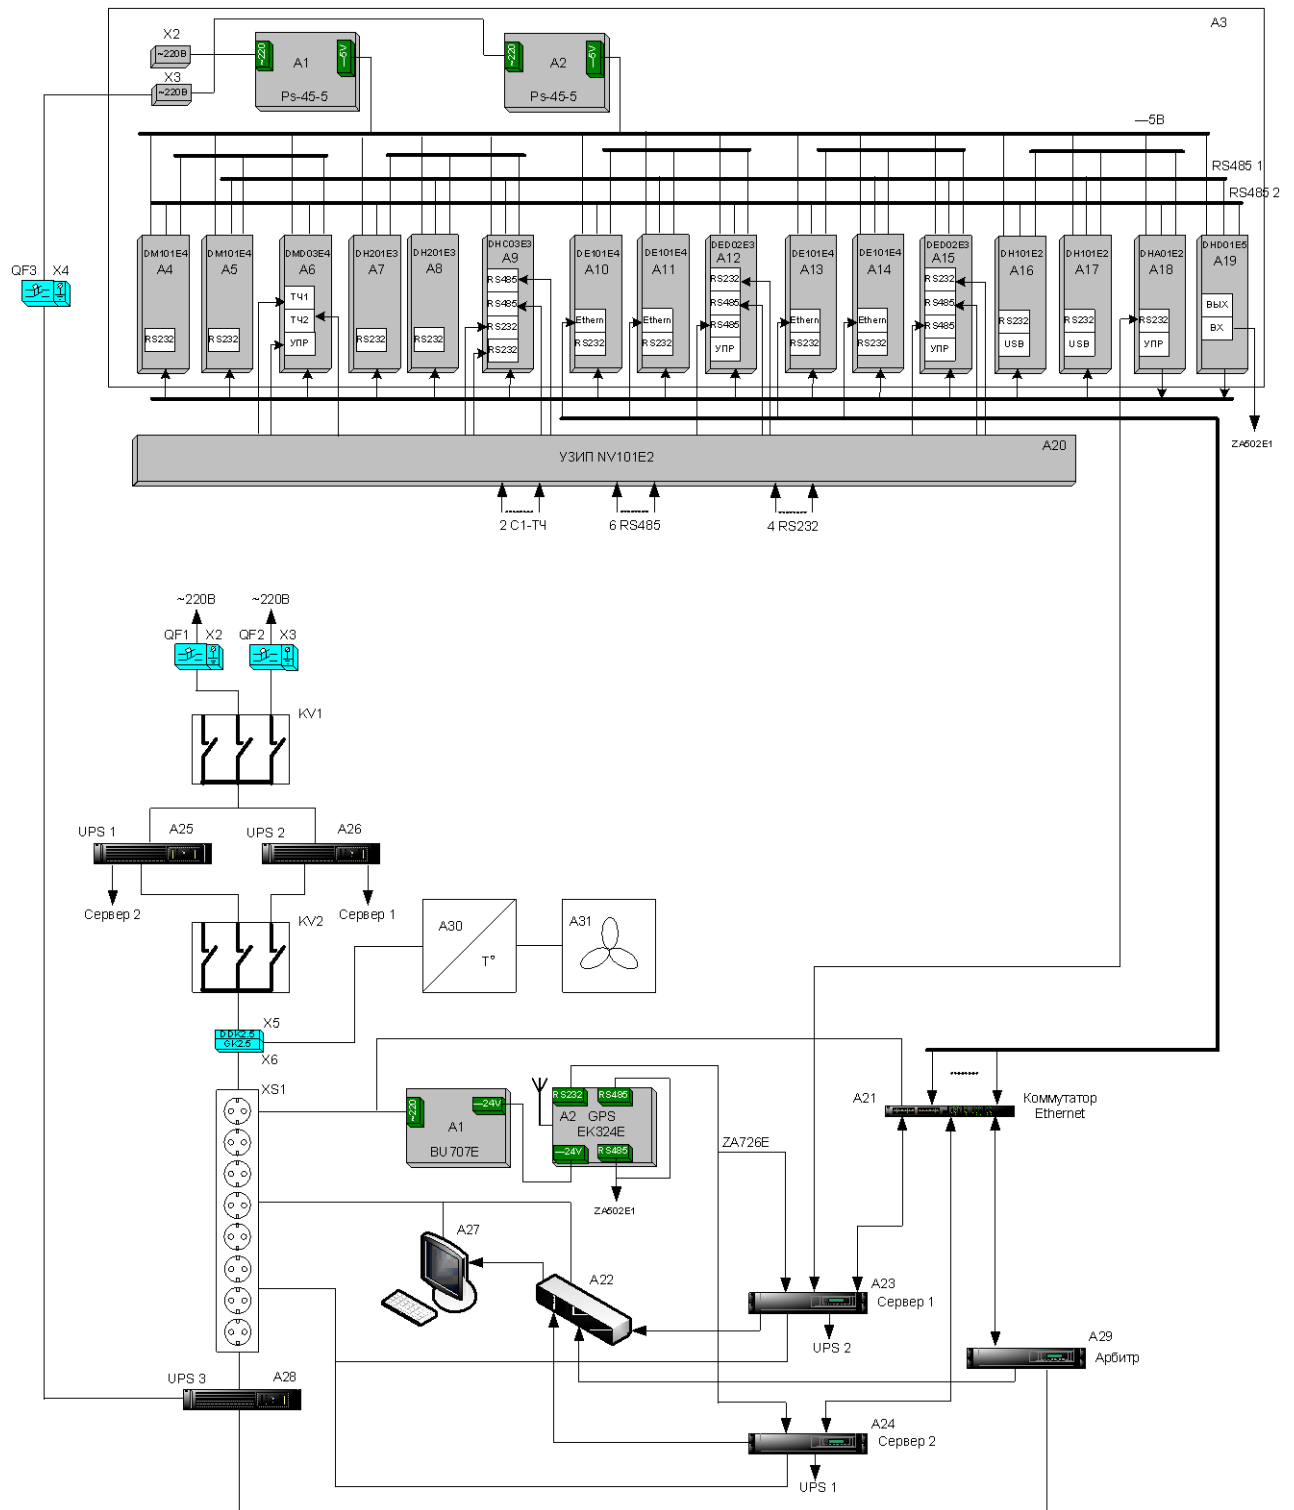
A3

X2
~220В
X3
~220В

~220 A1 ~5V
Ps-45-5

~220 A2 ~5V
Ps-45-5

—5В
RS485 1
RS485 2

QF3 X4

DM101E4 A4 RS232
DM101E4 A5 RS232
DMD03E4 A6 ТЧ1 ТЧ2 УПР
DH201E3 A7 RS232
DH201E3 A8 RS232
DHC03E3 A9 RS485 RS485 RS232 RS232
DE101E4 A10 Ethern RS232
DE101E4 A11 Ethern RS232
DED02E3 A12 RS232 RS485 RS485 УПР
DE101E4 A13 Ethern RS232
DE101E4 A14 Ethern RS232
DED02E3 A15 RS232 RS485 RS485 УПР
DH101E2 A16 RS232 USB
DH101E2 A17 RS232 USB
DHA01E2 A18 RS232 УПР
DHD01E5 A19 ВЫХ ВХ

ZA502E1

УЗИП NV101E2
A20

2 С1-ТЧ
6 RS485
4 RS232

~220В
~220В
QF1 X2
QF2 X3
KV1

UPS 1 A25
UPS 2 A26
Сервер 2
Сервер 1
KV2

A30
T°
A31

X5
DDK2.5
GK2.5
X6
XS1

~220 A1 ~24V
BU707E

RS232 RS485
A2 GPS
EK324E
~24V RS485
ZA502E1

ZA726E

A21
Коммутатор
Ethernet

A27
A22
A23
Сервер 1
UPS 2
A29
Арбитр
UPS 3 A28
A24
Сервер 2
UPS 1